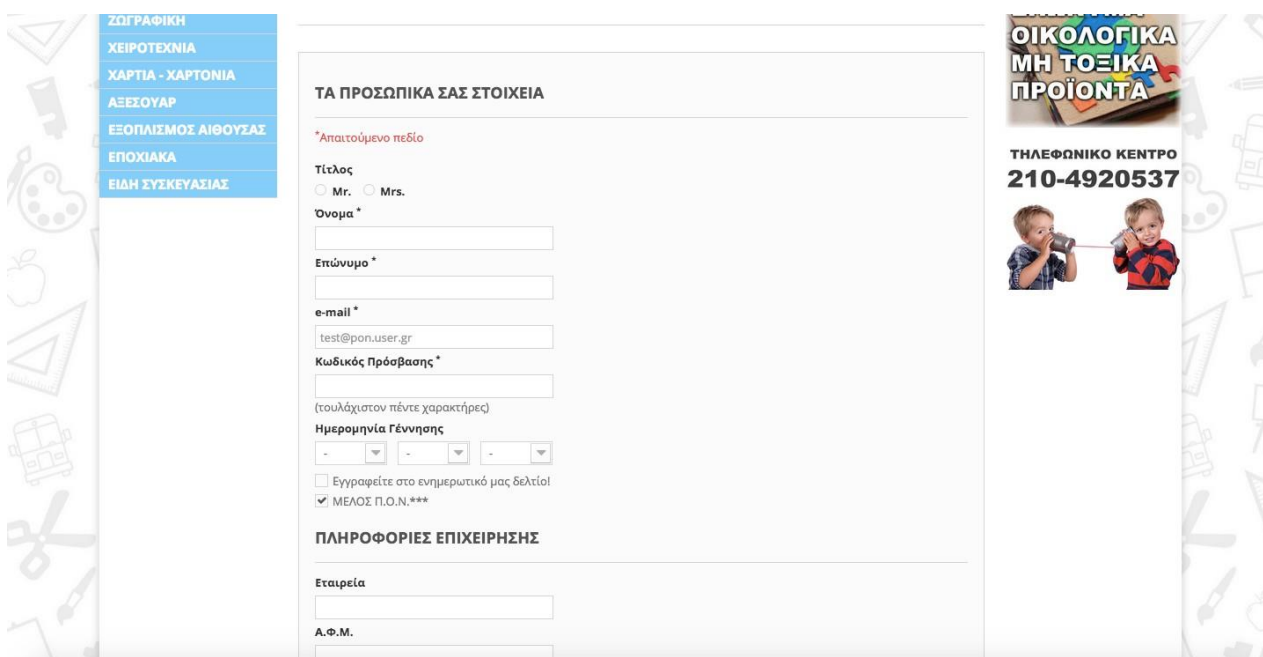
ΖΩΓΡΑΦΙΚΗ
ΧΕΙΡΟΤΕΧΝΙΑ
ΧΑΡΤΙΑ - ΧΑΡΤΟΝΙΑ
ΑΞΕΣΟΥΑΡ
ΕΞΟΠΛΙΣΜΟΣ ΑΙΘΟΥΣΑΣ
ΕΠΟΧΙΑΚΑ
ΕΙΔΗ ΣΥΣΚΕΥΑΣΙΑΣ

ΤΑ ΠΡΟΣΩΠΙΚΑ ΣΑΣ ΣΤΟΙΧΕΙΑ

*Απαιτούμενο πεδίο

Τίτλος
Mr. Mrs.
Όνομα *

Επώνυμο *

e-mail *
test@pon.user.gr
Κωδικός Πρόσβασης *

(τουλάχιστον πέντε χαρακτήρες)
Ημερομηνία Γέννησης
- - -
Εγγραφείτε στο ενημερωτικό μας δελτίο!
ΜΕΛΟΣ Π.Ο.Ν.***

ΠΛΗΡΟΦΟΡΙΕΣ ΕΠΙΧΕΙΡΗΣΗΣ

Εταιρεία

Α.Φ.Μ.

ΟΙΚΟΛΟΓΙΚΑ ΜΗ ΤΟΞΙΚΑ ΠΡΟΪΟΝΤΑ

ΤΗΛΕΦΩΝΙΚΟ ΚΕΝΤΡΟ
210-4920537